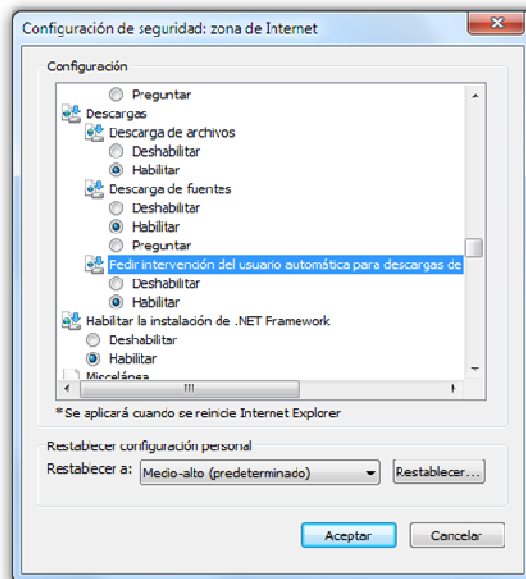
Configuración de seguridad: zona de Internet

Configuración

Preguntar
Descargas
Descarga de archivos
Deshabilitar
Habilitar
Descarga de fuentes
Deshabilitar
Habilitar
Preguntar
Pedir intervención del usuario automática para descargas de
Deshabilitar
Habilitar
Habilitar la instalación de .NET Framework
Deshabilitar
Habilitar
Miscelánea

*Se aplicará cuando se reinicie Internet Explorer

Restablecer configuración personal
Restablecer a: Medio-alto (predeterminado) Restablecer...

Aceptar Cancelar